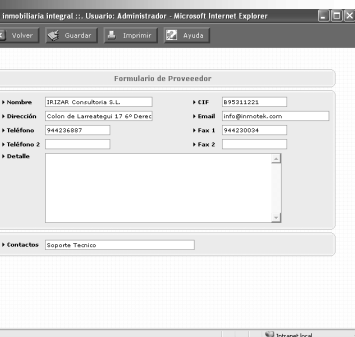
inmobiliaria integral :: Usuario: Administrador - Microsoft Internet Explorer

Volver Guardar Imprimir Ayuda

Formulario de Proveedor

Nombre IRIZAR Consultoria S.L.
CIF B95311221
Dirección Colon de Larreategui 17 6º Derec
Email info@inmotek.com
Teléfono 944236887
Fax 1 944230034
Teléfono 2
Fax 2
Detalle

Contactos Soporte Tecnico

Intranet local